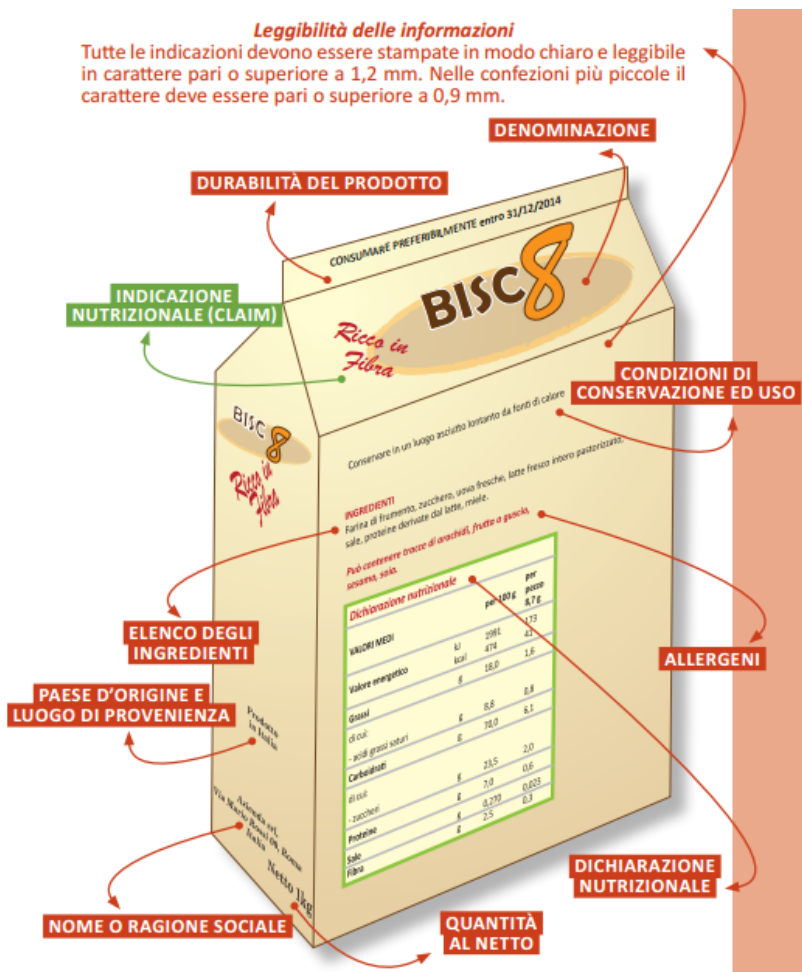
Leggibilità delle informazioni
Tutte le indicazioni devono essere stampate in modo chiaro e leggibile in carattere pari o superiore a 1,2 mm. Nelle confezioni più piccole il carattere deve essere pari o superiore a 0,9 mm.

DENOMINAZIONE

DURABILITÀ DEL PRODOTTO

CONSUMARE PREFERIBILMENTE entro 31/12/2014

BISC8

Ricco in Fibra

INDICAZIONE NUTRIZIONALE (CLAIM)

CONDIZIONI DI CONSERVAZIONE ED USO

BISC8
Ricco in Fibra

Conservare in un luogo asciutto lontano da fonti di calore

INGREDIENTI
Farina di frumento, zucchero, uova fresche, latte fresco intero pastorizzato, sale, proteine derivate dal latte, miele.

Può contenere tracce di arachidi, frutta a guscio, sesamo, soia.

Dichiarazione nutrizionale

| VALORI MEDI | | per 100 g | per pezzo 8,7 g |
|---|---|---|---|
| Valore energetico | kJ / kcal | 1991 / 474 | 173 / 41 |
| Grassi | g | 18,0 | 1,6 |
| di cui: - acidi grassi saturi | g | 8,8 | 0,8 |
| Carboidrati | g | 70,0 | 6,1 |
| di cui: - zuccheri | g | 23,5 | 2,0 |
| Proteine | g | 7,0 | 0,6 |
| Sale | g | 0,270 | 0,023 |
| Fibra | g | 2,5 | 0,3 |

ELENCO DEGLI INGREDIENTI

ALLERGENI

PAESE D'ORIGINE E LUOGO DI PROVENIENZA

Prodotto in Italia

Azienda srl
Via Mario Rossi 09, Roma
Italia

Netto 1kg

DICHIARAZIONE NUTRIZIONALE

NOME O RAGIONE SOCIALE

QUANTITÀ AL NETTO